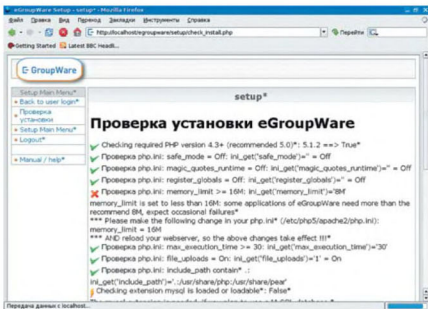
eGroupWare Setup - setup* - Mozilla Firefox
Файл Правка Вид Переход Закладки Инструменты Справка
http://localhost/egroupware/setup/check_install.php
Перейти
Getting Started Latest BBC Headli...

E GroupWare

Setup Main Menu*
» Back to user login*
» Проверка установки
» Setup Main Menu*
» Logout*

» Manual / help*

setup*

Проверка установки eGroupWare

Checking required PHP version 4.3+ (recommended 5.0)*: 5.1.2 ==> True*
Проверка php.ini: safe_mode = Off: ini_get('safe_mode')='' = Off
Проверка php.ini: magic_quotes_runtime = Off: ini_get('magic_quotes_runtime')='' = Off
Проверка php.ini: register_globals = Off: ini_get('register_globals')='' = Off
Проверка php.ini: memory_limit >= 16M: ini_get('memory_limit')='8M'
memory_limit is set to less than 16M: some applications of eGroupWare need more than the recommend 8M, expect occasional failures*
*** Please make the following change in your php.ini* (/etc/php5/apache2/php.ini): memory_limit = 16M
*** AND reload your webserver, so the above changes take effect !!!*
Проверка php.ini: max_execution_time >= 30: ini_get('max_execution_time')='30'
Проверка php.ini: file_uploads = On: ini_get('file_uploads')='1' = On
Проверка php.ini: include_path contain* .:
ini_get('include_path')='.:/usr/share/php:/usr/share/pear'
Checking extension mysql is loaded or loadable*: False*
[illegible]

Передача данных с localhost...